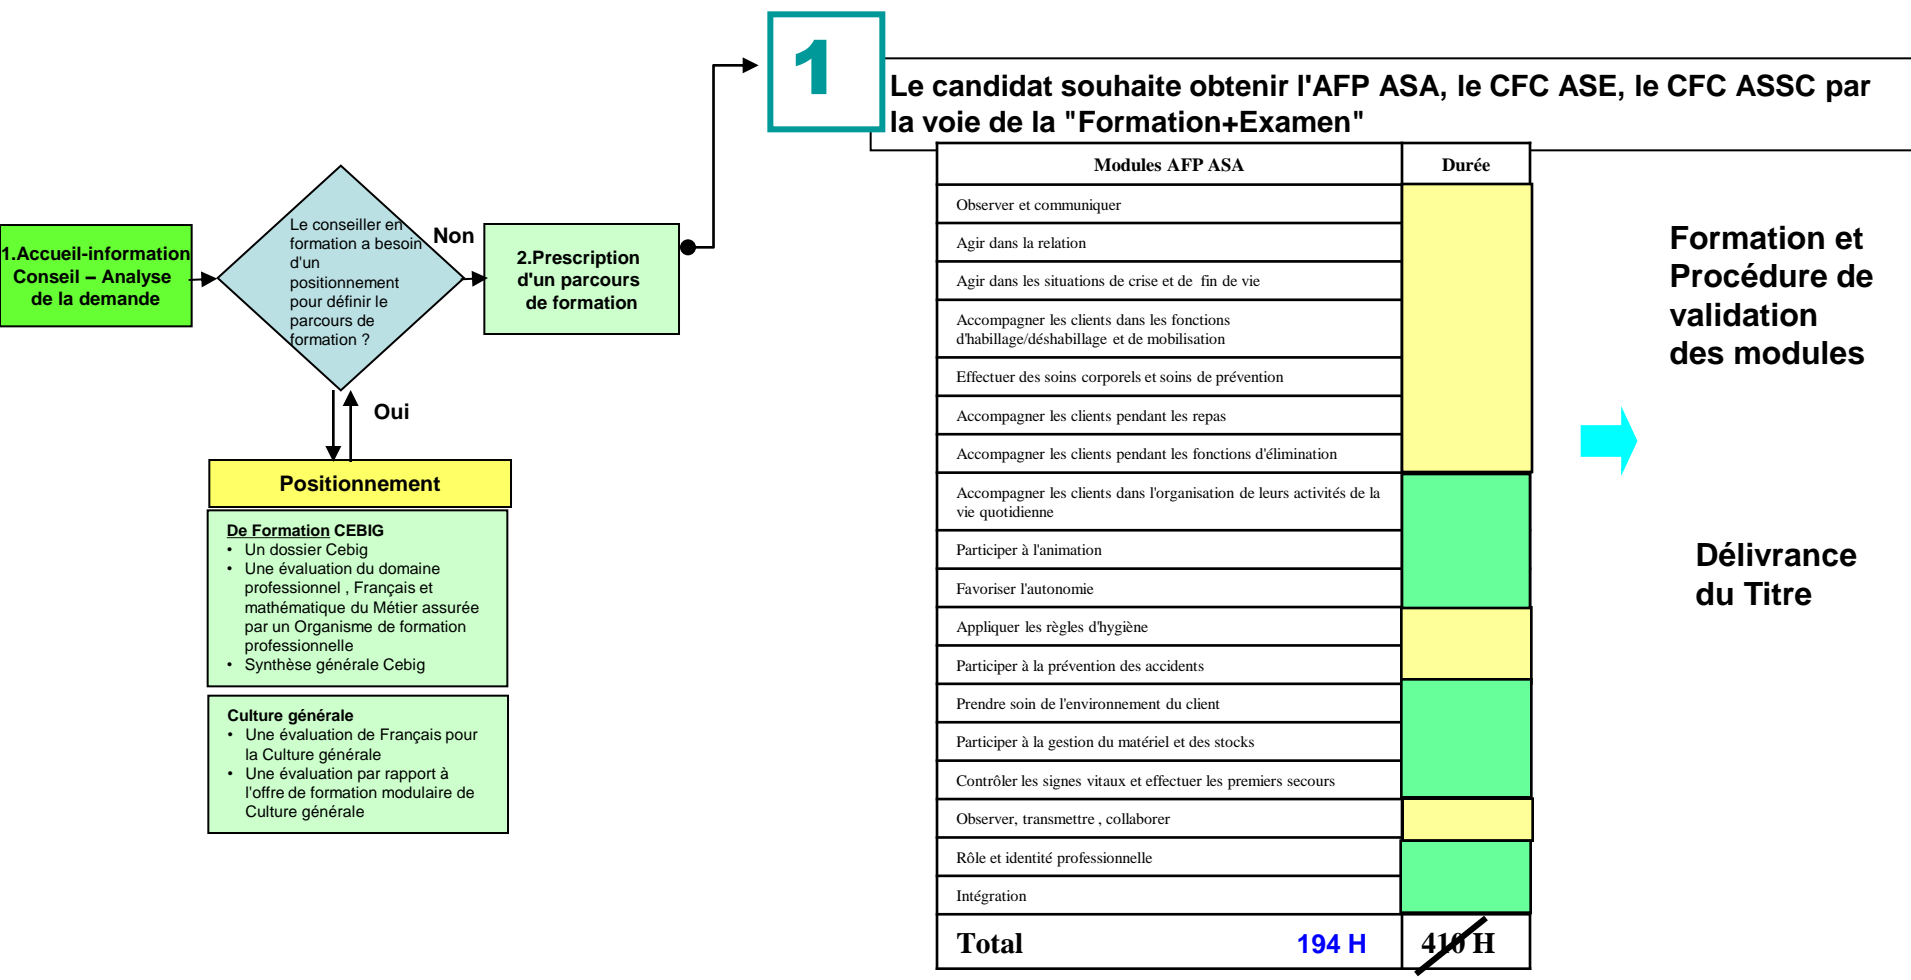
1.Accueil-information Conseil – Analyse de la demande

Le conseiller en formation a besoin d'un positionnement pour définir le parcours de formation ?

Non

2.Prescription d'un parcours de formation

Oui

Positionnement

De Formation CEBIG
- Un dossier Cebig
- Une évaluation du domaine professionnel , Français et mathématique du Métier assurée par un Organisme de formation professionnelle
- Synthèse générale Cebig

Culture générale
- Une évaluation de Français pour la Culture générale
- Une évaluation par rapport à l'offre de formation modulaire de Culture générale

1

Le candidat souhaite obtenir l'AFP ASA, le CFC ASE, le CFC ASSC par la voie de la "Formation+Examen"

| Modules AFP ASA | Durée |
|---|---|
| Observer et communiquer | |
| Agir dans la relation | |
| Agir dans les situations de crise et de fin de vie | |
| Accompagner les clients dans les fonctions d'habillage/déshabillage et de mobilisation | |
| Effectuer des soins corporels et soins de prévention | |
| Accompagner les clients pendant les repas | |
| Accompagner les clients pendant les fonctions d'élimination | |
| Accompagner les clients dans l'organisation de leurs activités de la vie quotidienne | |
| Participer à l'animation | |
| Favoriser l'autonomie | |
| Appliquer les règles d'hygiène | |
| Participer à la prévention des accidents | |
| Prendre soin de l'environnement du client | |
| Participer à la gestion du matériel et des stocks | |
| Contrôler les signes vitaux et effectuer les premiers secours | |
| Observer, transmettre , collaborer | |
| Rôle et identité professionnelle | |
| Intégration | |
| Total 194 H | 410 H |

Formation et Procédure de validation des modules

Délivrance du Titre